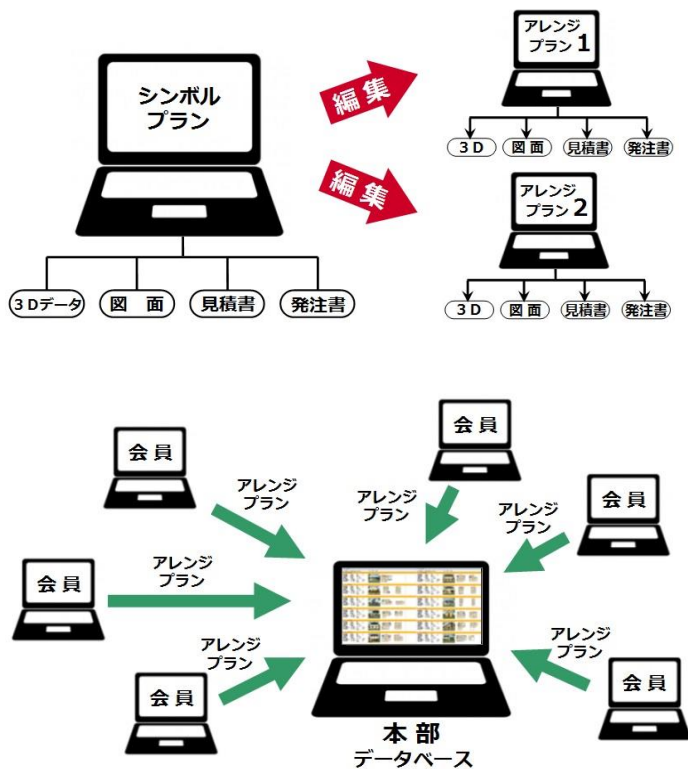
シンボル
プラン

3Dデータ
図　面
見積書
発注書

編集
編集

アレンジ
プラン 1

3D
図面
見積書
発注書

アレンジ
プラン 2

3D
図面
見積書
発注書

会員
アレンジ
プラン

会員
アレンジ
プラン

会員
アレンジ
プラン

会員
アレンジ
プラン

会員
アレンジ
プラン

会員
アレンジ
プラン

本部
データベース